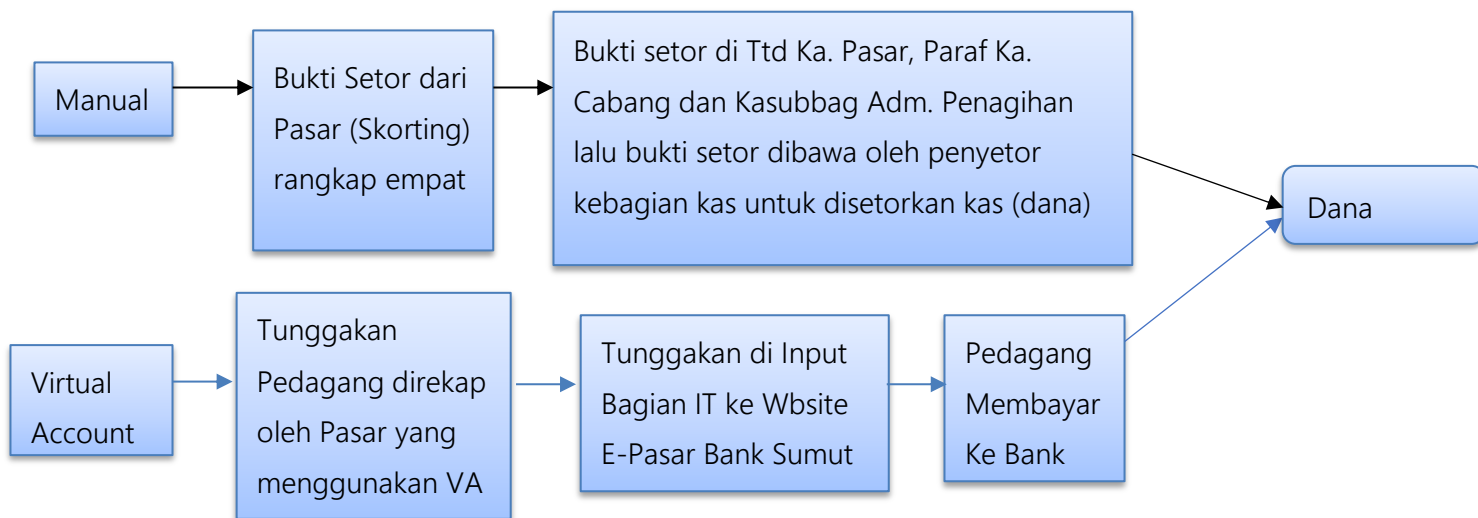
Manual

Bukti Setor dari Pasar (Skorting) rangkap empat

Bukti setor di Ttd Ka. Pasar, Paraf Ka. Cabang dan Kasubbag Adm. Penagihan lalu bukti setor dibawa oleh penyetor kebagian kas untuk disetorkan kas (dana)

Dana

Virtual Account

Tunggakan Pedagang direkap oleh Pasar yang menggunakan VA

Tunggakan di Input Bagian IT ke Wbsite E-Pasar Bank Sumut

Pedagang Membayar Ke Bank